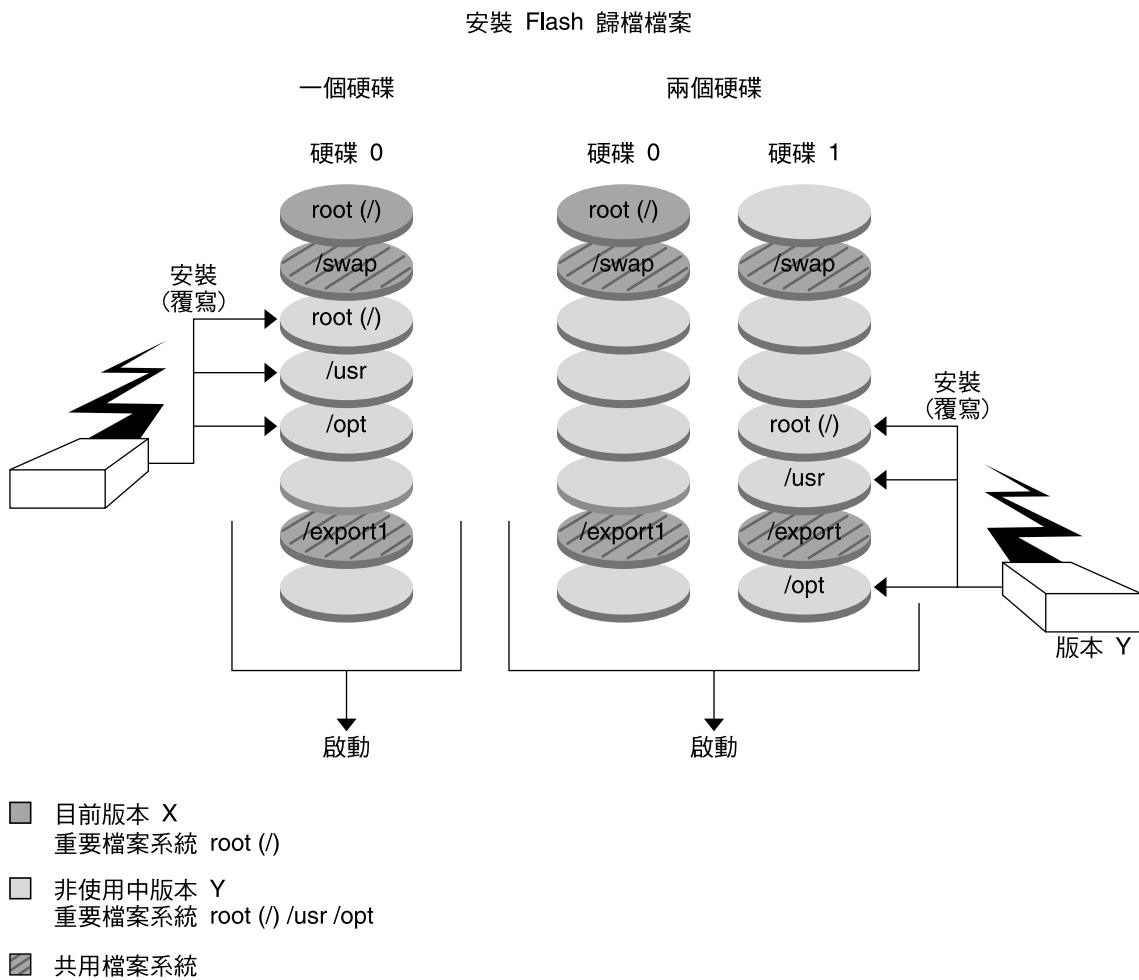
安裝 Flash 歸檔檔案

一個硬碟

硬碟 0

root (/)
/swap
root (/)
/usr
/opt
/export1

安裝
(覆寫)

啟動

兩個硬碟

硬碟 0

root (/)
/swap
/export1

硬碟 1

/swap
root (/)
/usr
/export
/opt

安裝
(覆寫)

版本 Y

啟動

目前版本 X
重要檔案系統 root (/)

非使用中版本 Y
重要檔案系統 root (/) /usr /opt

共用檔案系統